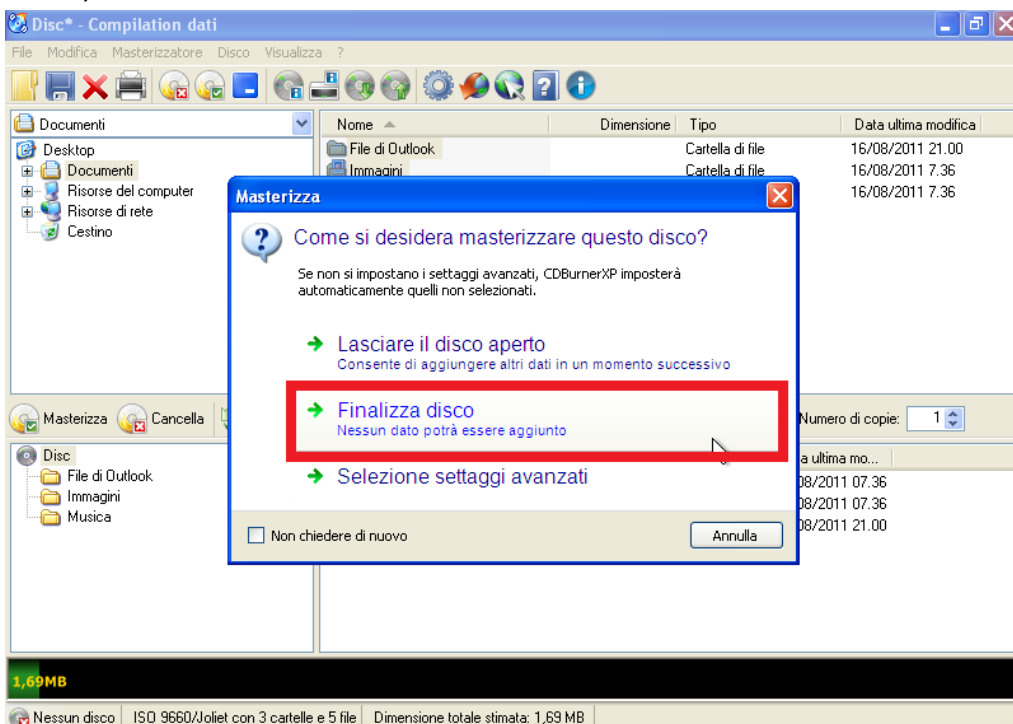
Disc* - Compilation dati

File Modifica Masterizzatore Disco Visualizza ?

Documenti

Desktop
Documenti
Risorse del computer
Risorse di rete
Cestino

| Nome | Dimensione | Tipo | Data ultima modifica |
|---|---|---|---|
| File di Outlook | | Cartella di file | 16/08/2011 21.00 |
| Immagini | | Cartella di file | 16/08/2011 7.36 |
| | | | 16/08/2011 7.36 |

Masterizza

Come si desidera masterizzare questo disco?

Se non si impostano i settaggi avanzati, CDBurnerXP imposterà automaticamente quelli non selezionati.

Lasciare il disco aperto
Consente di aggiungere altri dati in un momento successivo

Finalizza disco
Nessun dato potrà essere aggiunto

Selezione settaggi avanzati

Non chiedere di nuovo

Annulla

Masterizza Cancella

Numero di copie: 1

Disc
File di Outlook
Immagini
Musica

a ultima mo...
08/2011 07.36
08/2011 07.36
08/2011 21.00

1,69MB

Nessun disco | ISO 9660/Joliet con 3 cartelle e 5 file | Dimensione totale stimata: 1,69 MB